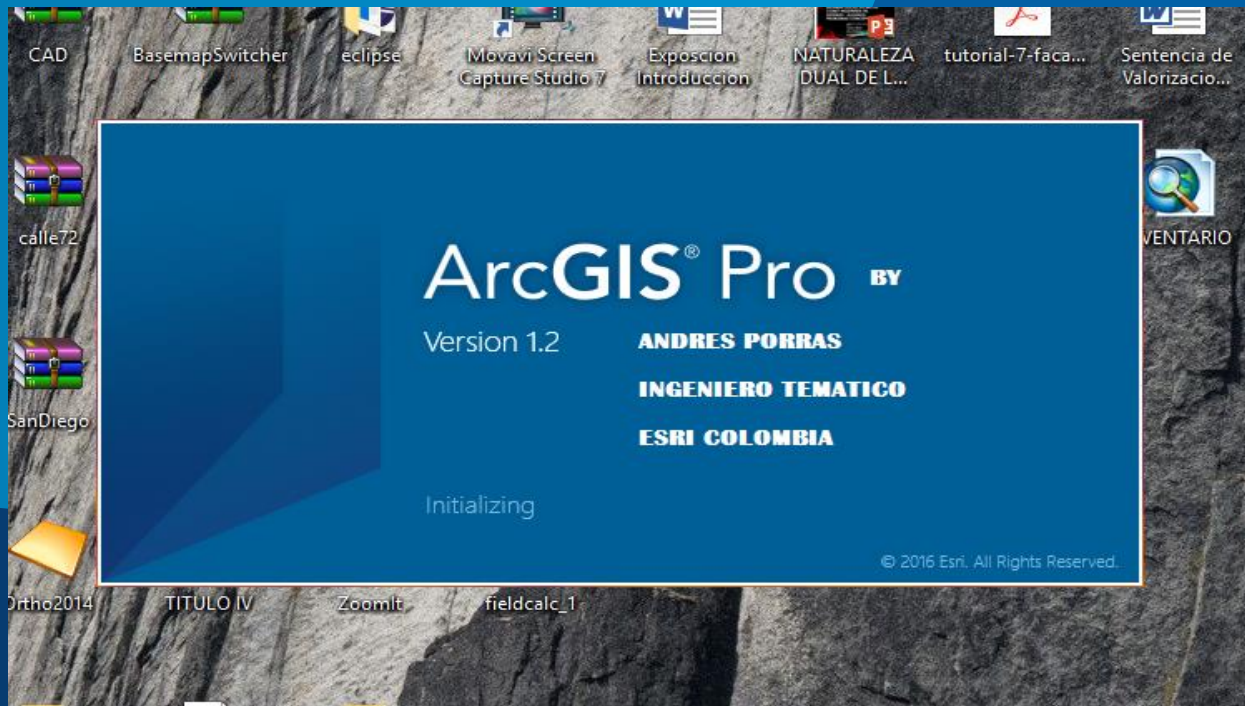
CAD
BasemapSwitcher
eclipse
Movavi Screen Capture Studio 7
Exposcion Introduccion
NATURALEZA DUAL DE L...
tutorial-7-faca...
Sentencia de Valorizacio...

calle72
SanDiego
VENTARIO

ArcGIS® Pro
BY
Version 1.2
ANDRES PORRAS
INGENIERO TEMATICO
ESRI COLOMBIA

Initializing

© 2016 Esri. All Rights Reserved.

Ortho2014
TITULO IV
ZoomIt
fieldcalc_1